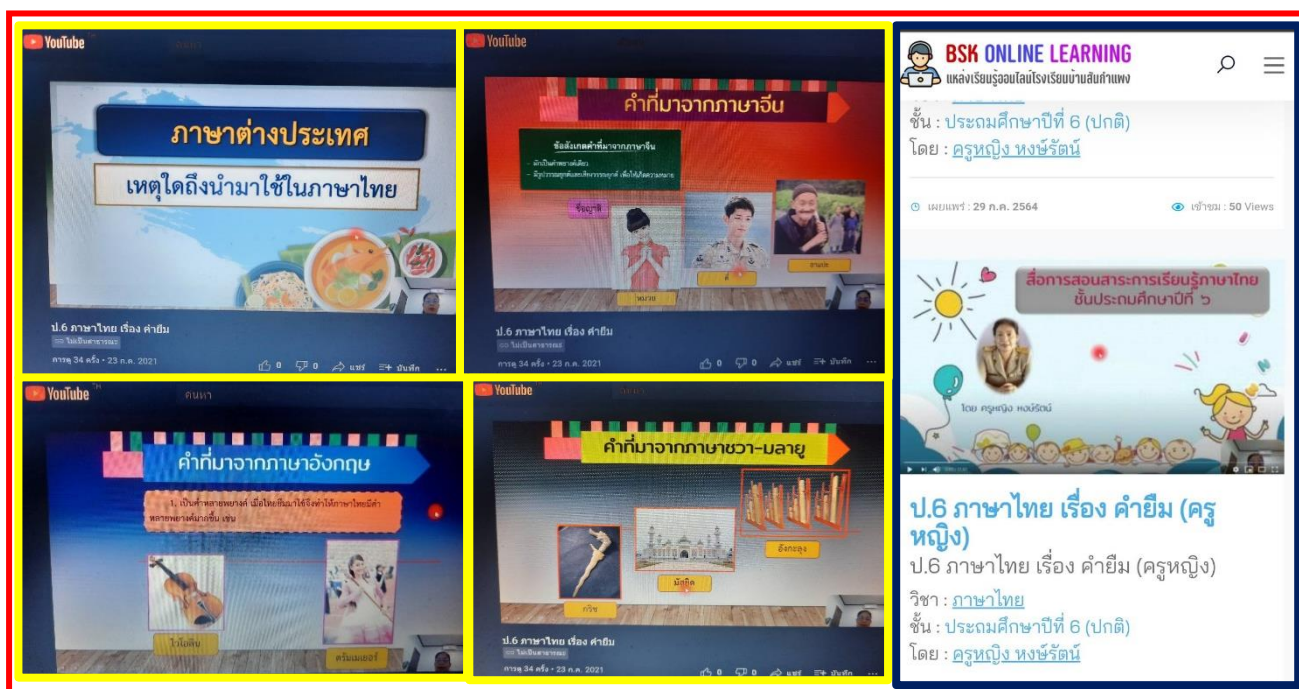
YouTube

ภาษาต่างประเทศ

เหตุใดถึงนำมาใช้ในภาษาไทย

ป.6 ภาษาไทย เรื่อง คำยืม

ไม่เป็นสาธารณะ

การดู 34 ครั้ง • 23 ก.ค. 2021

0 0 แชร์ บันทึก

YouTube

คำที่มาจากภาษาจีน

ข้อสังเกตคำที่มาจากภาษาจีน

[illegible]

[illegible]

ซื่อฉาย

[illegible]

ป.6 ภาษาไทย เรื่อง คำยืม

ไม่เป็นสาธารณะ

การดู 34 ครั้ง • 23 ก.ค. 2021

0 0 แชร์ บันทึก

YouTube

ค้นหา

คำที่มาจากภาษาอังกฤษ

1. เป็นคำหลายพยางค์ เมื่อไทยยืมมาใช้จึงทำให้ภาษาไทยมีคำหลายพยางค์มากขึ้น เช่น

ไวโอลิน

ครีมมะเออรี่

YouTube

คำที่มาจากภาษาชวา-มลายู

อังกะลุง

มัสยิด

กริช

ป.6 ภาษาไทย เรื่อง คำยืม

ไม่เป็นสาธารณะ

การดู 34 ครั้ง • 23 ก.ค. 2021

0 0 แชร์ บันทึก

BSK ONLINE LEARNING
แหล่งเรียนรู้ออนไลน์โรงเรียนบ้านสันกำแพง

ชั้น : ประถมศึกษาปีที่ 6 (ปกติ)
โดย : ครูหญิง หงษ์รัตน์

เผยแพร่ : 29 ก.ค. 2564

เข้าชม : 50 Views

สื่อการสอนสาระการเรียนรู้ภาษาไทย ชั้นประถมศึกษาปีที่ ๖

โดย ครูหญิง หงษ์รัตน์

ป.6 ภาษาไทย เรื่อง คำยืม (ครูหญิง)

ป.6 ภาษาไทย เรื่อง คำยืม (ครูหญิง)

วิชา : ภาษาไทย
ชั้น : ประถมศึกษาปีที่ 6 (ปกติ)
โดย : ครูหญิง หงษ์รัตน์